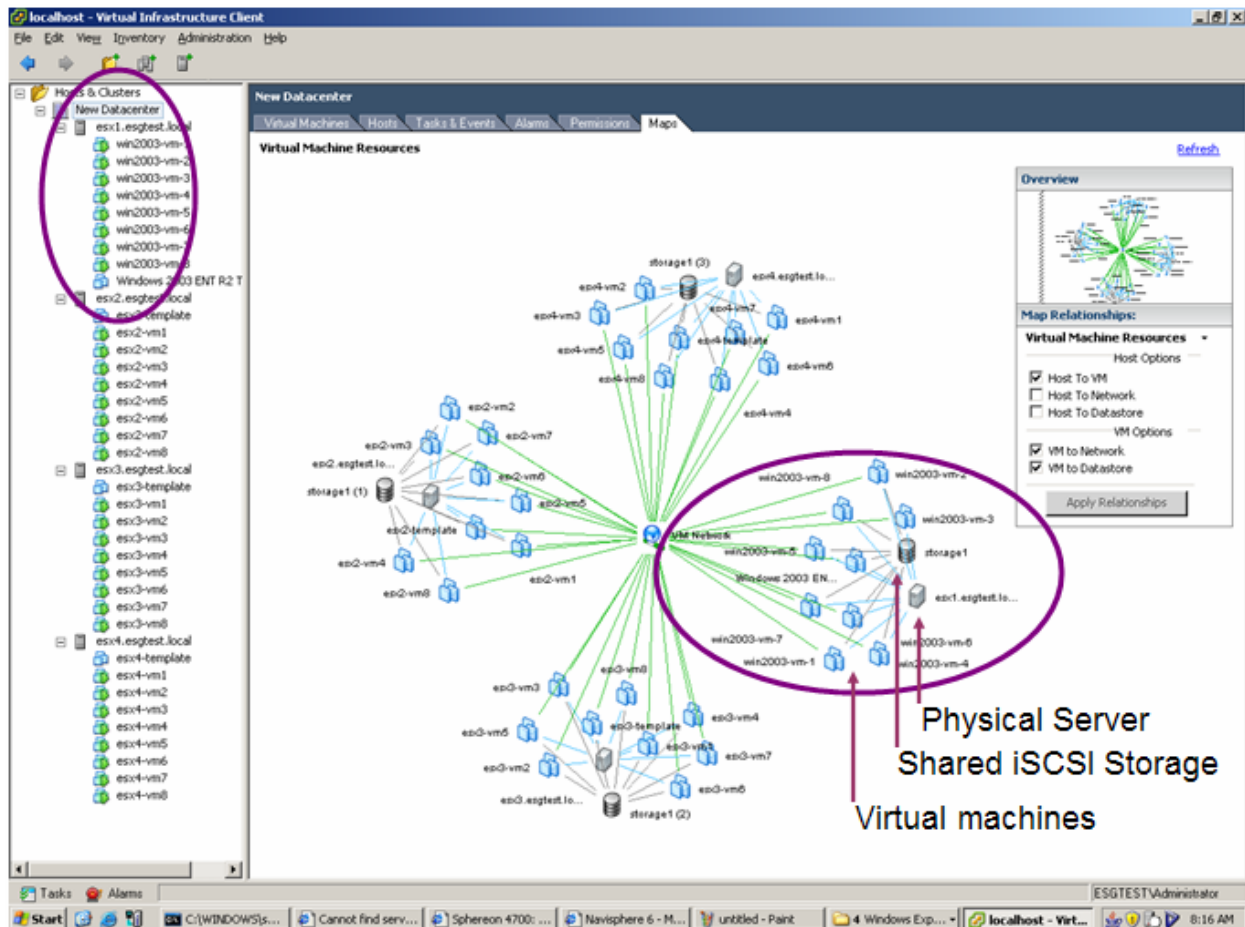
localhost - Virtual Infrastructure Client

File Edit View Inventory Administration Help

Hosts & Clusters
New Datacenter
esx1.esgtest.local
win2003-vm-1
win2003-vm-2
win2003-vm-3
win2003-vm-4
win2003-vm-5
win2003-vm-6
win2003-vm-7
win2003-vm-8
Windows 2003 ENT R2 T
esx2.esgtest.local
esx2-template
esx2-vm1
esx2-vm2
esx2-vm3
esx2-vm4
esx2-vm5
esx2-vm6
esx2-vm7
esx2-vm8
esx3.esgtest.local
esx3-template
esx3-vm1
esx3-vm2
esx3-vm3
esx3-vm4
esx3-vm5
esx3-vm6
esx3-vm7
esx3-vm8
esx4.esgtest.local
esx4-template
esx4-vm1
esx4-vm2
esx4-vm3
esx4-vm4
esx4-vm5
esx4-vm6
esx4-vm7
esx4-vm8

New Datacenter
Virtual Machines | Hosts | Tasks & Events | Alarms | Permissions | Maps

Virtual Machine Resources
Refresh

storage1 (3) esx4.esgtest.lo... esx4-vm2 esx4-vm3 esx4-vm7 esx4-vm1 esx4-template esx4-vm5 esx4-vm8 esx4-vm6 esx4-vm4
esx2-vm2 esx2-vm3 esx2-vm7 esx2.esgtest.lo... esx2-vm6 storage1 (1) esx2-vm5 esx2-template esx2-vm4 esx2-vm1 esx2-vm8
VM Network
win2003-vm-8 win2003-vm-2 win2003-vm-3 win2003-vm-5 storage1 Windows 2003 EN... esx1.esgtest.lo... win2003-vm-7 win2003-vm-6 win2003-vm-1 win2003-vm-4
esx3-vm8 esx3-vm3 esx3-template esx3-vm4 esx3-vm5 esx3-vm1 esx3-vm7 esx3-vm2 esx3-vm6 esx3.esgtest.lo... storage1 (2)

Physical Server
Shared iSCSI Storage
Virtual machines

Overview
Map Relationships:
Virtual Machine Resources
Host Options
Host To VM
Host To Network
Host To Datastore
VM Options
VM to Network
VM to Datastore
Apply Relationships

Tasks Alarms
ESGTEST\Administrator

Start | C:\WINDOWS\s... | Cannot find serv... | Sphereon 4700: ... | Navisphere 6 - M... | untitled - Paint | 4 Windows Exp... | localhost - Virt... | 8:16 AM